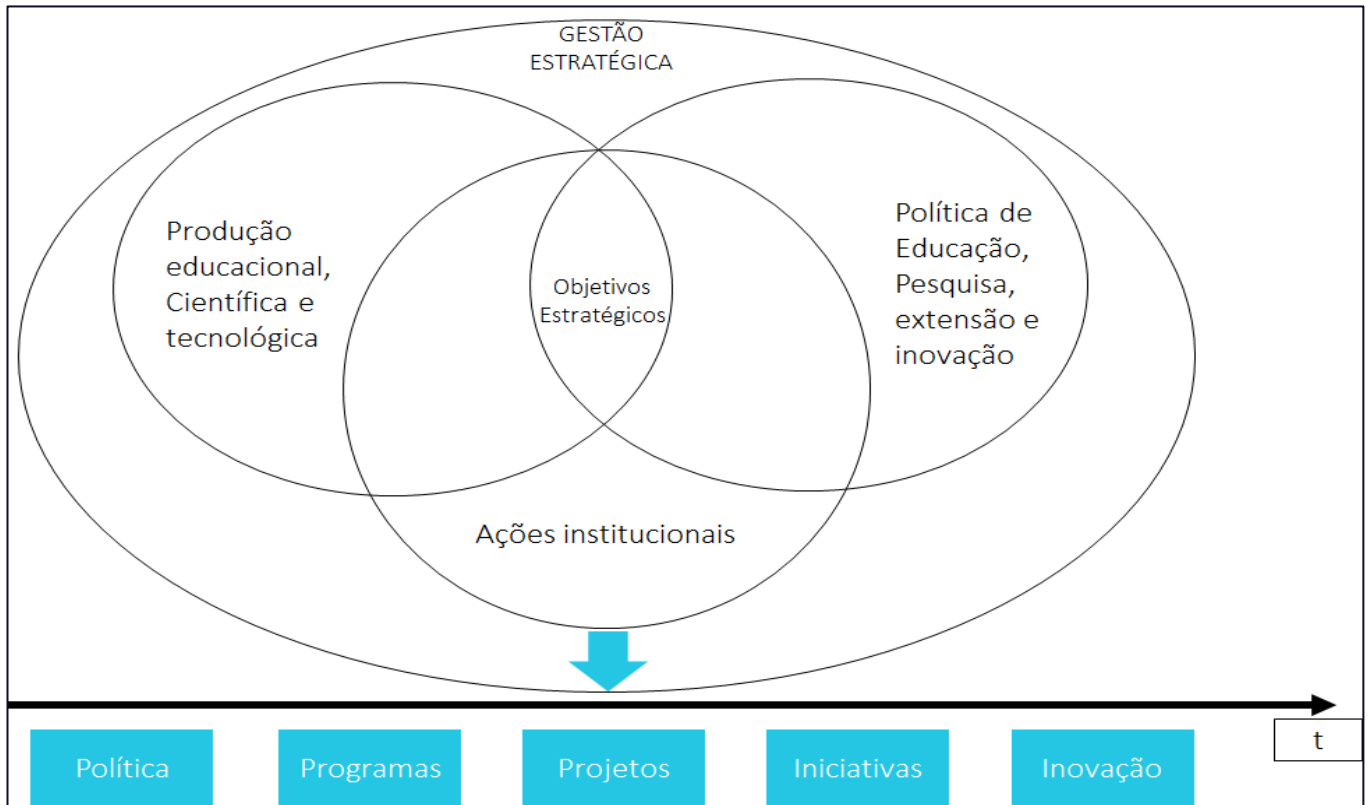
GESTÃO ESTRATÉGICA

Produção educacional, Científica e tecnológica

Objetivos Estratégicos

Política de Educação, Pesquisa, extensão e inovação

Ações institucionais

t

Política

Programas

Projetos

Iniciativas

Inovação